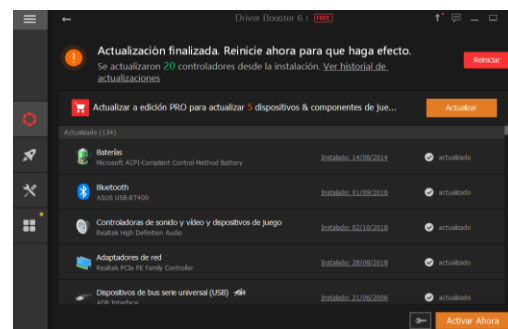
Driver Booster 6 FREE

Actualización finalizada. Reinicie ahora para que haga efecto.

Se actualizaron 20 controladores desde la instalación. Ver historial de actualizaciones

Reiniciar

Actualizar a edición PRO para actualizar 5 dispositivos & componentes de jue...

Actualizar

Actualizado (134)

Baterías
Microsoft ACPI-Compliant Control Method Battery
Instalado: 14/08/2014
actualizado

Bluetooth
ASUS USB-BT400
Instalado: 01/09/2016
actualizado

Controladoras de sonido y vídeo y dispositivos de juego
Realtek High Definition Audio
Instalado: 02/10/2018
actualizado

Adaptadores de red
Realtek PCIe FE Family Controller
Instalado: 28/09/2018
actualizado

Dispositivos de bus serie universal (USB)
ADB Interface
Instalado: 21/06/2006
actualizado

Activar Ahora